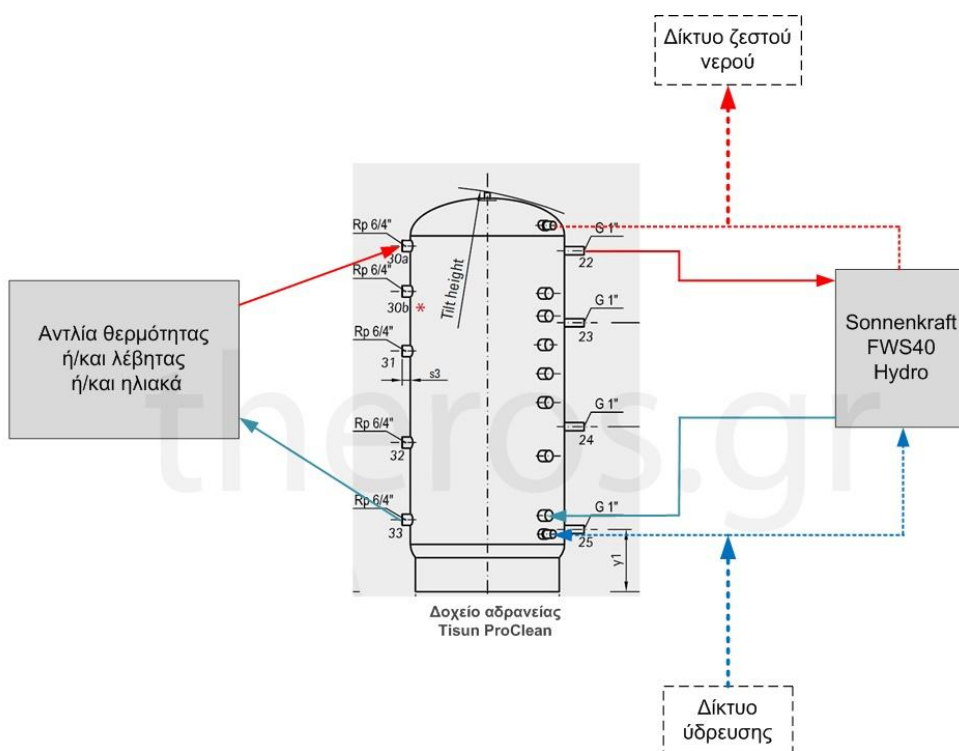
Δίκτυο ζεστού νερού

Rp 6/4"
30a
Rp 6/4"
30b *
Tilt height
Rp 6/4"
31
s3
Rp 6/4"
32
Rp 6/4"
33

G 1"
22
G 1"
23
G 1"
24
G 1"
25
y1

Αντλία θερμότητας ή/και λέβητας ή/και ηλιακά

Sonnenkraft FWS40 Hydro

theros.gr

Δοχείο αδρανείας
Tisun ProClean

Δίκτυο ύδρευσης